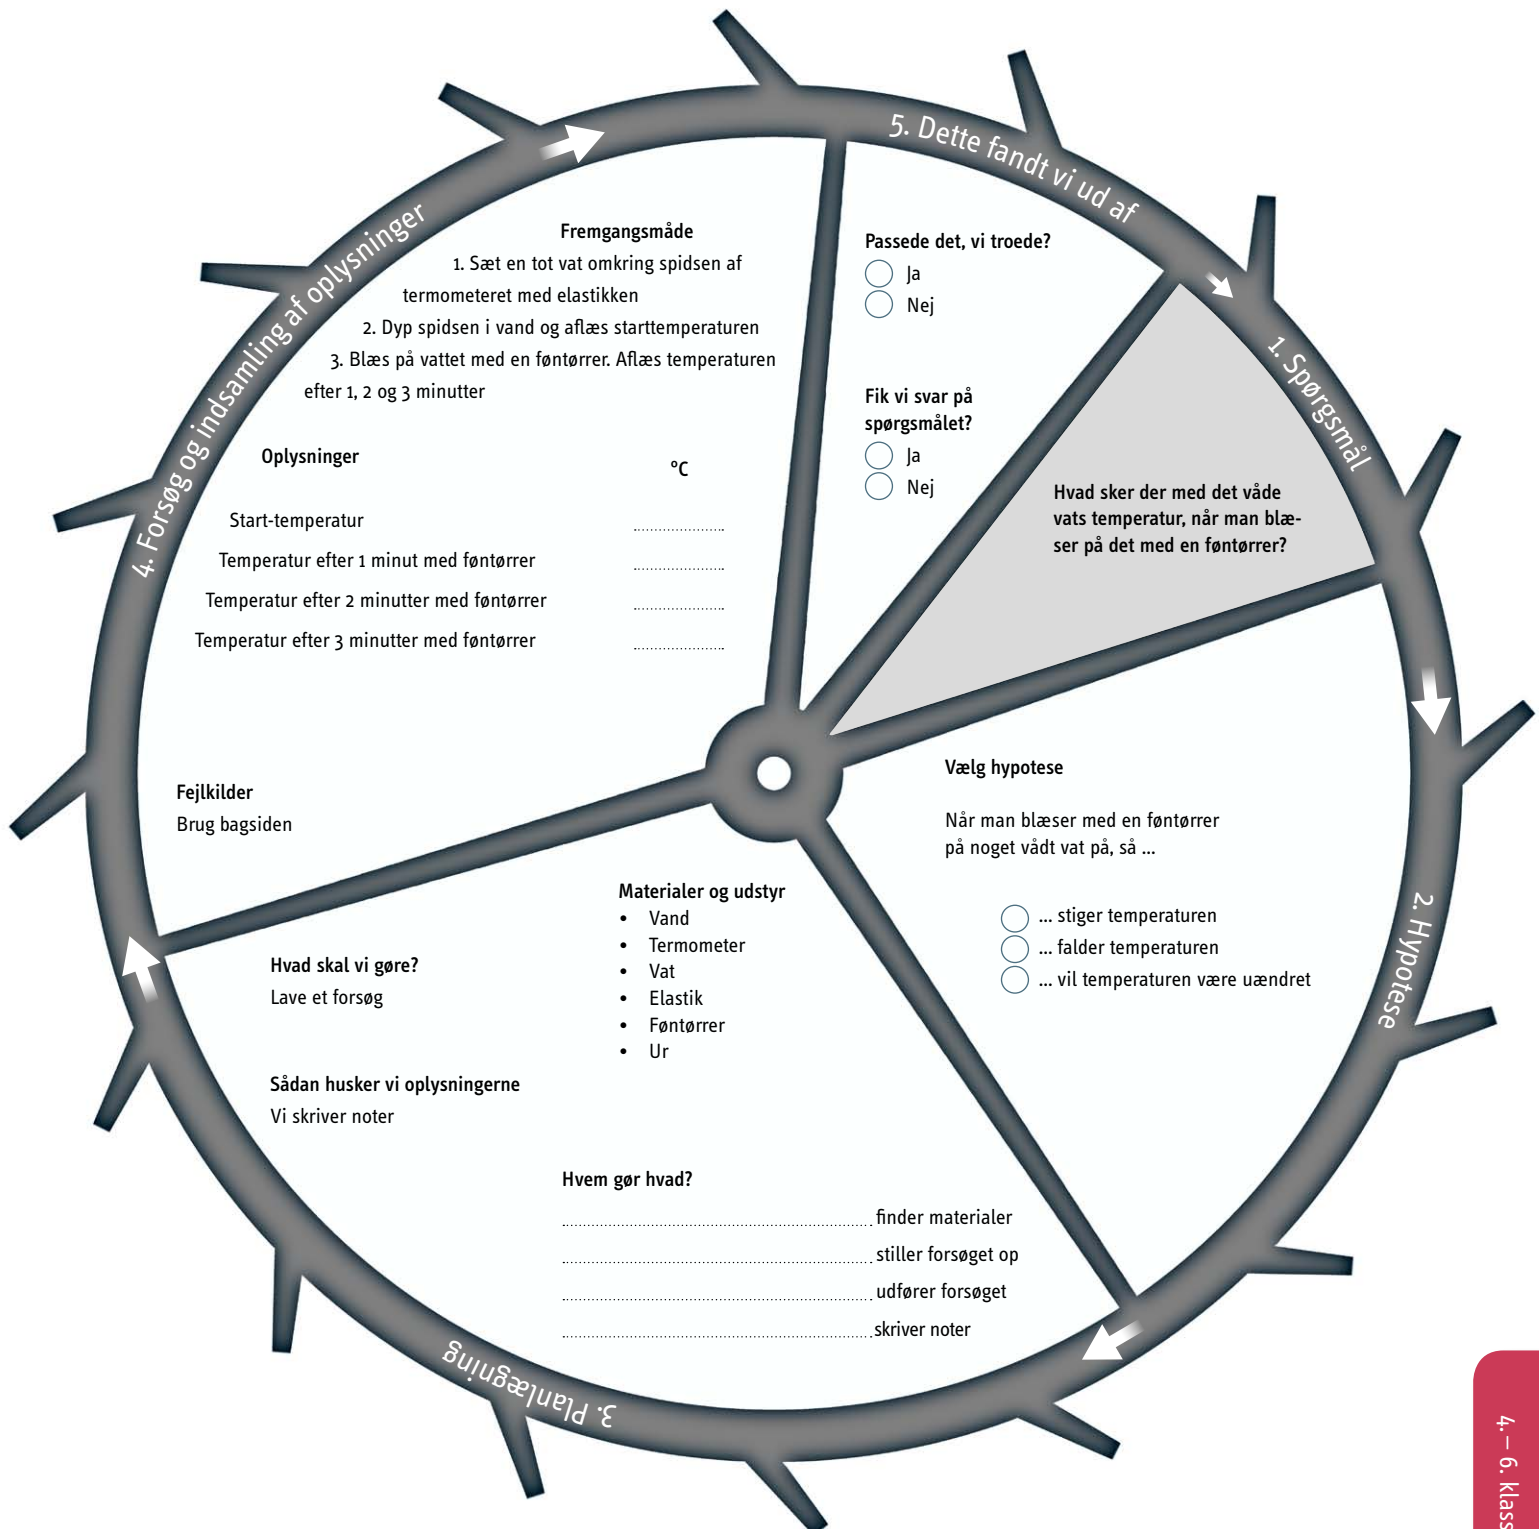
5. Dette fandt vi ud af

1. Spørgsmål

Hvad sker der med det våde vats temperatur, når man blæser på det med en føntørrer?

Passede det, vi troede?
Ja
Nej

Fik vi svar på spørgsmålet?
Ja
Nej

2. Hypotese

Vælg hypotese

Når man blæser med en føntørrer på noget vådt vat på, så ...

... stiger temperaturen
... falder temperaturen
... vil temperaturen være uændret

3. Planlægning

Hvad skal vi gøre?
Lave et forsøg

Sådan husker vi oplysningerne
Vi skriver noter

Materialer og udstyr
- Vand
- Termometer
- Vat
- Elastik
- Føntørrer
- Ur

Hvem gør hvad?
............ finder materialer
............ stiller forsøget op
............ udfører forsøget
............ skriver noter

4. Forsøg og indsamling af oplysninger

Fremgangsmåde
1. Sæt en tot vat omkring spidsen af termometeret med elastikken
2. Dyp spidsen i vand og aflæs starttemperaturen
3. Blæs på vattet med en føntørrer. Aflæs temperaturen efter 1, 2 og 3 minutter

Oplysninger °C

Start-temperatur ............
Temperatur efter 1 minut med føntørrer ............
Temperatur efter 2 minutter med føntørrer ............
Temperatur efter 3 minutter med føntørrer ............

Fejlkilder
Brug bagsiden

4.– 6. klass